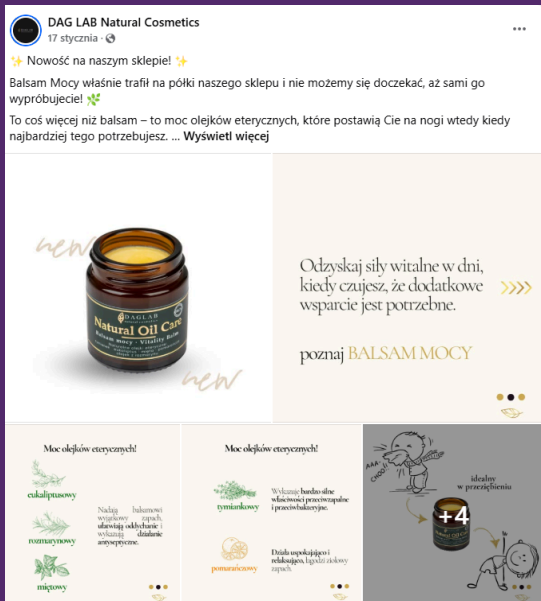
DAG LAB Natural Cosmetics
17 stycznia · 

✨ Nowość na naszym sklepie! ✨

Balsam Mocy właśnie trafił na półki naszego sklepu i nie możemy się doczekać, aż sami go wypróbujecie! 🌿

To coś więcej niż balsam – to moc olejków eterycznych, które postawią Cię na nogi wtedy kiedy najbardziej tego potrzebujesz. ... Wyświetl więcej

new

DAGLAB
Natural Oil Care
Balsam mocy · Vitality Balm

new

Odzyskaj siły witalne w dni, kiedy czujesz, że dodatkowe wsparcie jest potrzebne.

poznaj BALSAM MOCY

Moc olejków eterycznych!

eukaliptusowy

rozmarynowy

miętowy

Nadają balsamowi wyjątkowy zapach, ułatwiają oddychanie i wykazują działanie antyseptyczne.

Moc olejków eterycznych!

tymiankowy

Wykazuje bardzo silne właściwości przeciwzapalne i przeciwbakteryjne.

pomarańczowy

Działa uspokajająco i relaksująco, łagodzi ziołowy zapach.

AAA CHOO!

idealny w przeziębieniu

+4